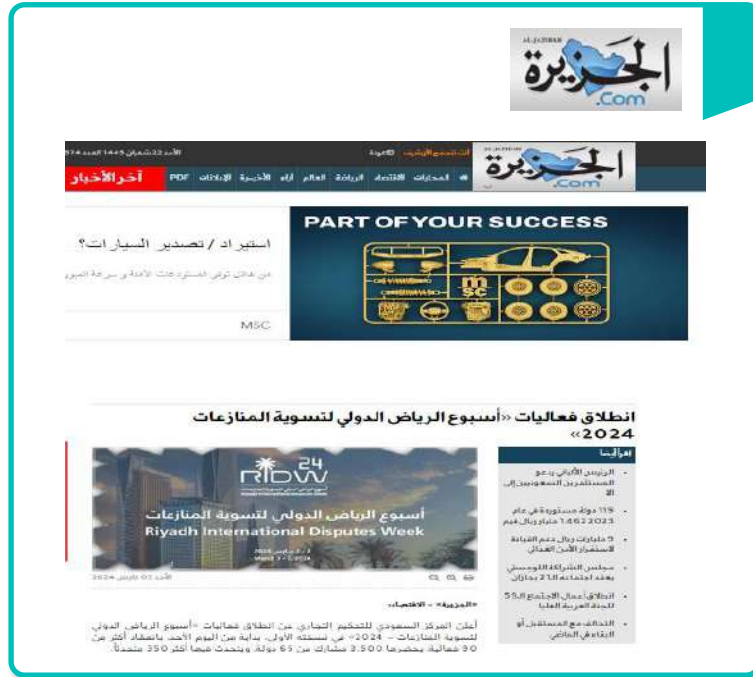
AL-JAZIRAH
الجزيرة
.com

الأحد 22 شعبان 1445 العدد 18574

الجزيرة
.com

المحليات الاقتصاد الرياضة العالم آراء الأخيرة الإعلانات PDF آخر الأخبار

PART OF YOUR SUCCESS

msc

استيراد / تصدير السيارات؟

MSC

انطلاق فعاليات «أسبوع الرياض الدولي لتسوية المنازعات 2024»

RIDW 24

أسبوع الرياض الدولي لتسوية المنازعات
Riyadh International Disputes Week

الأحد 03 مارس 2024

«الجزيرة» - الاقتصاد:

أعلن المركز السعودي للتحكيم التجاري عن انطلاق فعاليات «أسبوع الرياض الدولي لتسوية المنازعات - 2024» في نسخته الأولى، بداية من اليوم الأحد، بانعقاد أكثر من 90 فعالية يحضرها 3,500 مشارك من 65 دولة، ويتحدث فيها أكثر 350 متحدثاً.

اقرأ أيضاً

الرئيس الأوكراني يدعو المستثمرين السعوديين إلى الا

119 دولة مستوردة في عام 2023 ... 1,462 مليار ريال قيم

9 مليارات ريال دعم القيادة لاستقرار الأمن الغذائي

مجلس الشراكة الإقليمي يعقد اجتماعه الـ 2 بحازان

انطلاق أعمال الاجتماع الـ 55 للجنة العربية العليا

التحالف مع المستقبل أو البقاء في الماضي